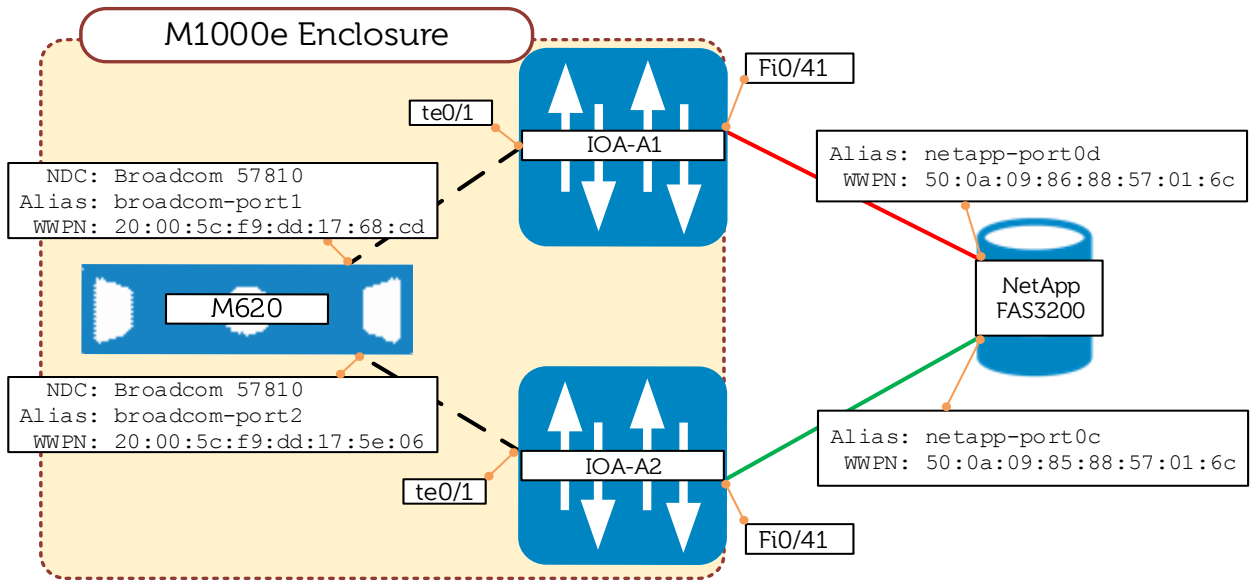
M1000e Enclosure

te0/1

IOA-A1

Fi0/41

NDC: Broadcom 57810
Alias: broadcom-port1
WWPN: 20:00:5c:f9:dd:17:68:cd

Alias: netapp-port0d
WWPN: 50:0a:09:86:88:57:01:6c

M620

NetApp
FAS3200

NDC: Broadcom 57810
Alias: broadcom-port2
WWPN: 20:00:5c:f9:dd:17:5e:06

IOA-A2

Alias: netapp-port0c
WWPN: 50:0a:09:85:88:57:01:6c

te0/1

Fi0/41